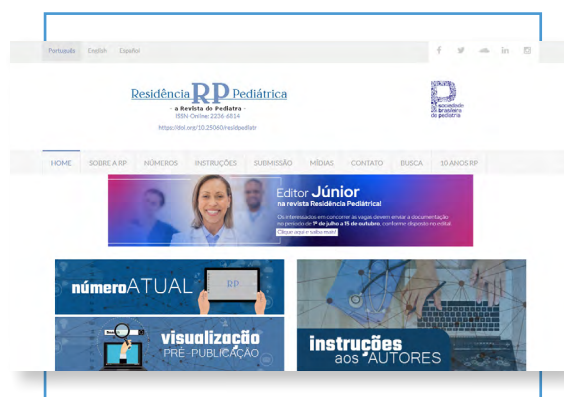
Português English Español

Residência RP Pediátrica
- a Revista do Pediatra -
ISSN-Online: 2236-6814
https://doi.org/10.25060/residpediatr

Sociedade Brasileira de Pediatria

HOME SOBRE A RP NÚMEROS INSTRUÇÕES SUBMISSÃO MÍDIAS CONTATO BUSCA 10 ANOS RP

Editor Júnior
na revista Residência Pediátrica!
Os interessados em concorrer às vagas devem enviar a documentação no período de 1º de julho a 15 de outubro, conforme disposto no edital.
Clique aqui e saiba mais!

númeroATUAL
RP

visualização
PRÉ-PUBLICAÇÃO

instruções
aos AUTORES